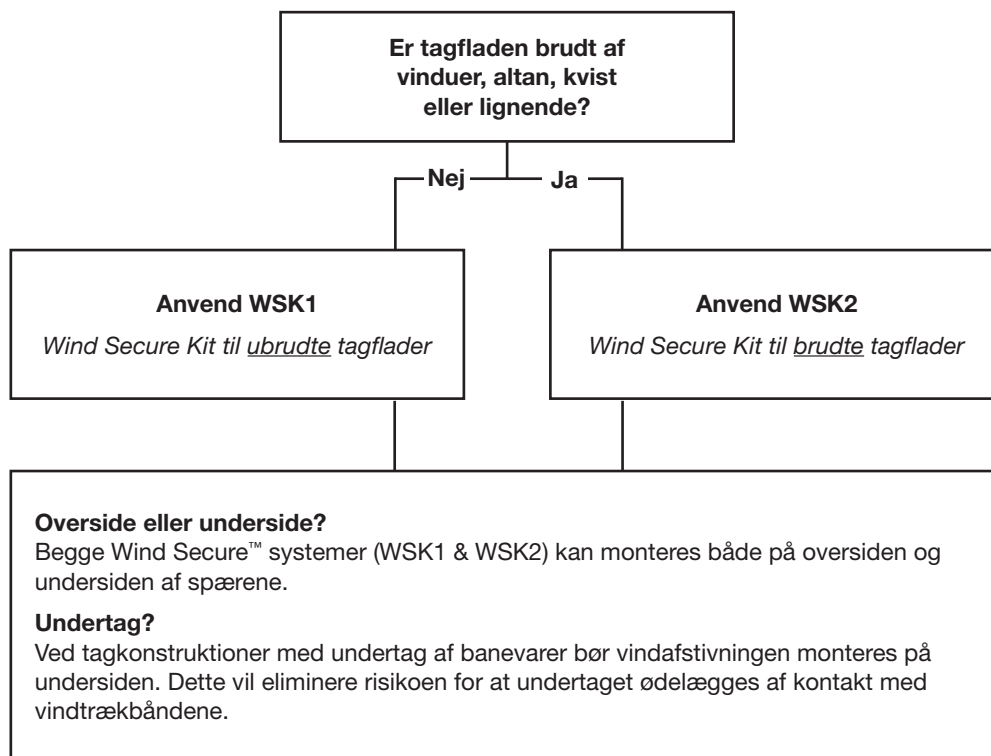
Er tagfladen brudt af vinduer, altan, kvist eller lignende?

Nej

Ja

Anvend WSK1

Wind Secure Kit til ubrudte tagflader

Anvend WSK2

Wind Secure Kit til brudte tagflader

Overside eller underside?
Begge Wind Secure™ systemer (WSK1 & WSK2) kan monteres både på oversiden og undersiden af spærene.

Undertag?
Ved tagkonstruktioner med undertag af banevarer bør vindafstivningen monteres på undersiden. Dette vil eliminere risikoen for at undertaget ødelægges af kontakt med vindtrækbåndene.